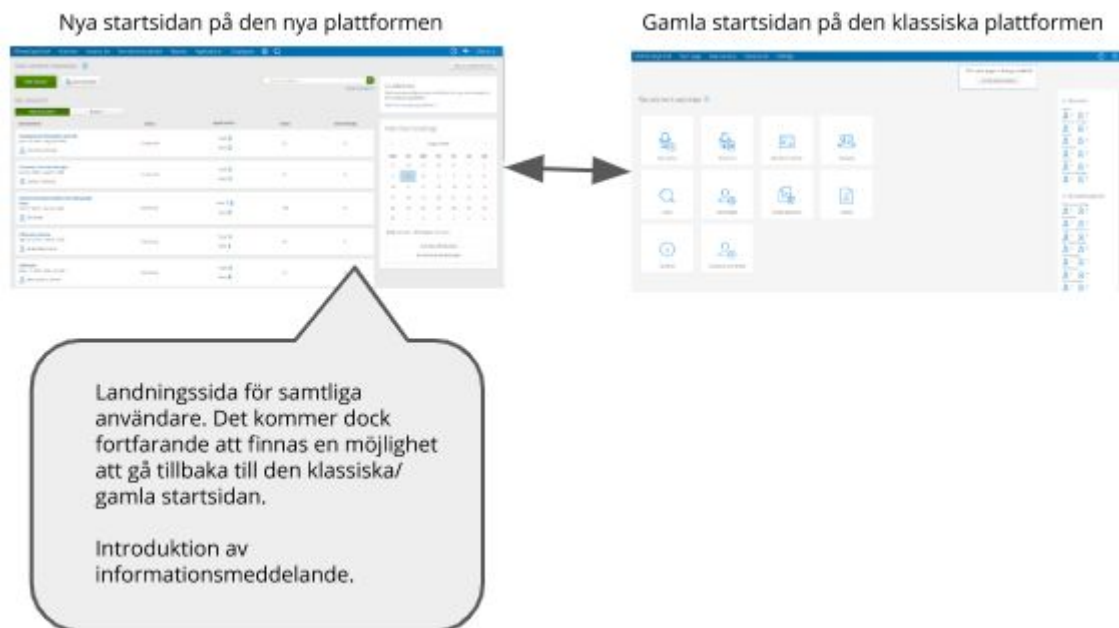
Nya startsidan på den nya plattformen

Gamla startsidan på den klassiska plattformen

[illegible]

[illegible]

Landningssida för samtliga användare. Det kommer dock fortfarande att finnas en möjlighet att gå tillbaka till den klassiska/ gamla startsidan.

Introduktion av informationsmeddelande.